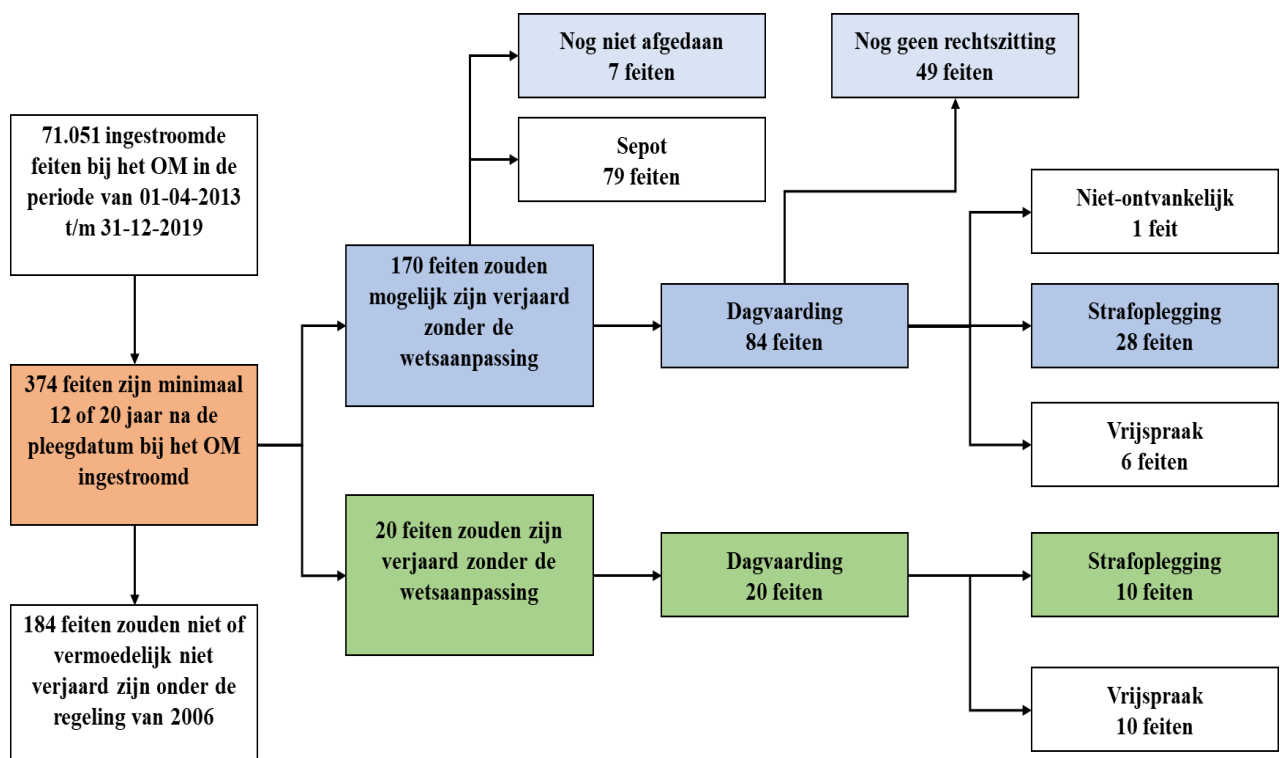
71.051 ingestroomde feiten bij het OM in de periode van 01-04-2013 t/m 31-12-2019

374 feiten zijn minimaal 12 of 20 jaar na de pleegdatum bij het OM ingestroomd

184 feiten zouden niet of vermoedelijk niet verjaard zijn onder de regeling van 2006

170 feiten zouden mogelijk zijn verjaard zonder de wetsaanpassing

Nog niet afgedaan
7 feiten

Sepot
79 feiten

Dagvaarding
84 feiten

Nog geen rechtszitting
49 feiten

Niet-ontvankelijk
1 feit

Strafoplegging
28 feiten

Vrijspraak
6 feiten

20 feiten zouden zijn verjaard zonder de wetsaanpassing

Dagvaarding
20 feiten

Strafoplegging
10 feiten

Vrijspraak
10 feiten